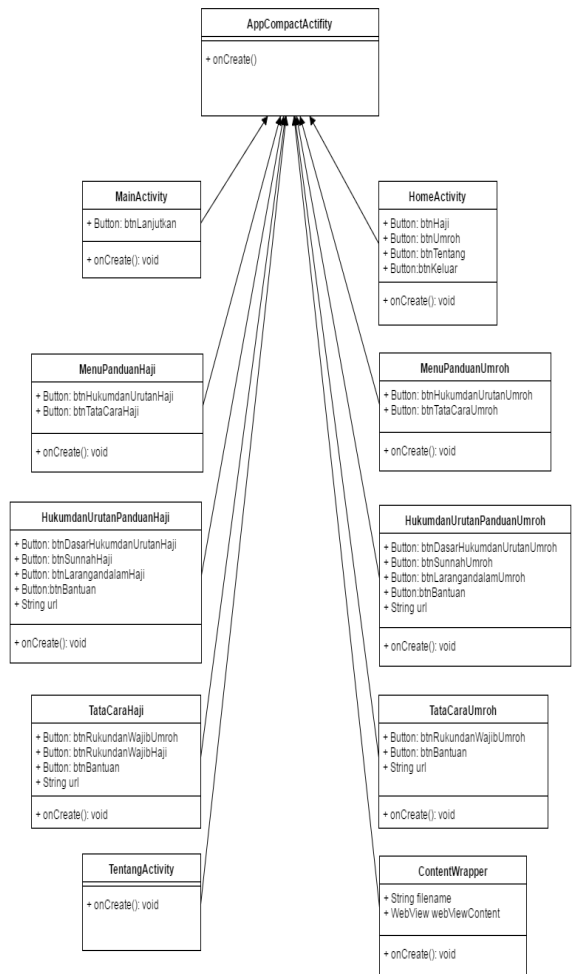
AppCompactActifity

+ onCreate()

MainActivity

+ Button: btnLanjutkan

+ onCreate(): void

HomeActivity

+ Button: btnHaji
+ Button: btnUmroh
+ Button: btnTentang
+ Button:btnKeluar

+ onCreate(): void

MenuPanduanHaji

+ Button: btnHukumdanUrutanHaji
+ Button: btnTataCaraHaji

+ onCreate(): void

MenuPanduanUmroh

+ Button: btnHukumdanUrutanUmroh
+ Button: btnTataCaraUmroh

+ onCreate(): void

HukumdanUrutanPanduanHaji

+ Button: btnDasarHukumdanUrutanHaji
+ Button: btnSunnahHaji
+ Button: btnLarangandalamHaji
+ Button:btnBantuan
+ String url

+ onCreate(): void

HukumdanUrutanPanduanUmroh

+ Button: btnDasarHukumdanUrutanUmroh
+ Button: btnSunnahUmroh
+ Button: btnLarangandalamUmroh
+ Button:btnBantuan
+ String url

+ onCreate(): void

TataCaraHaji

+ Button: btnRukundanWajibUmroh
+ Button: btnRukundanWajibHaji
+ Button: btnBantuan
+ String url

+ onCreate(): void

TataCaraUmroh

+ Button: btnRukundanWajibUmroh
+ Button: btnBantuan
+ String url

+ onCreate(): void

TentangActivity

+ onCreate(): void

ContentWrapper

+ String filename
+ WebView webViewContent

+ onCreate(): void